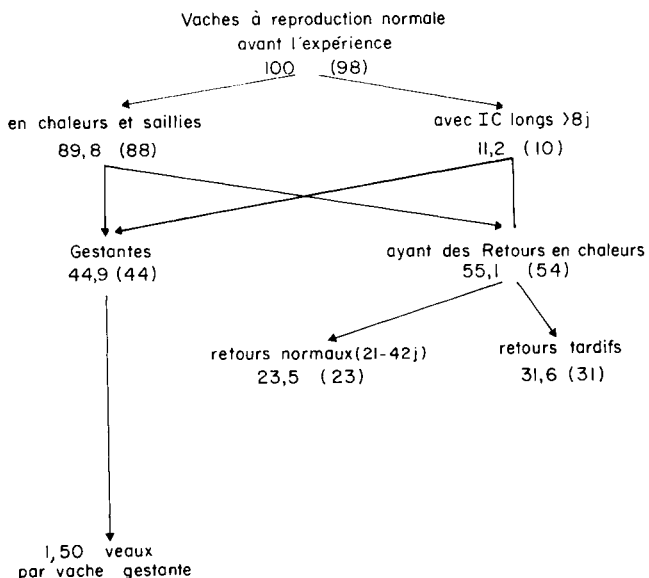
Vaches à reproduction normale
avant l'expérience
100 (98)

en chaleurs et saillies
89,8 (88)

avec IC longs >8j
11,2 (10)

Gestantes
44,9 (44)

ayant des Retours en chaleurs
55,1 (54)

retours normaux (21-42j)
23,5 (23)

retours tardifs
31,6 (31)

1,50 veaux
par vache gestante